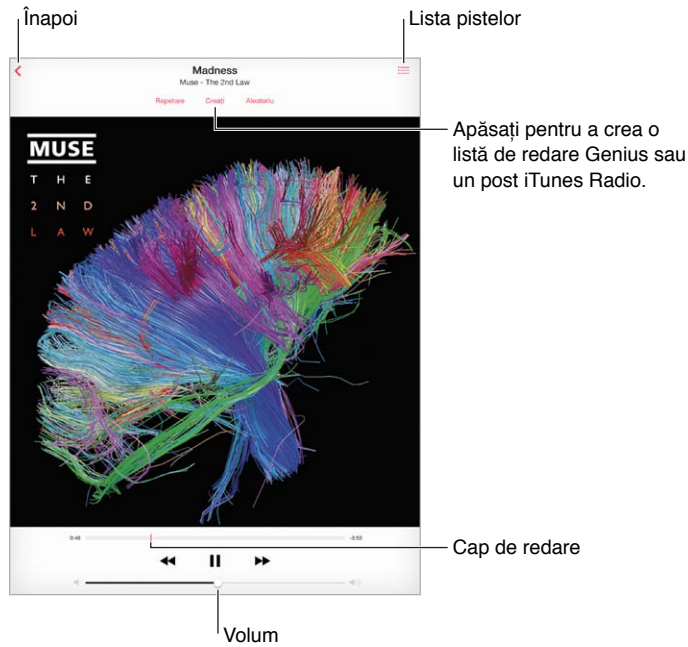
Înapoi

Lista pistelor

Madness
Muse - The 2nd Law

Repetare Creați Aleatoriu

Apăsați pentru a crea o listă de redare Genius sau un post iTunes Radio.

MUSE
T H E
2 N D
L A W

0:46 -3:53

Cap de redare

Volum